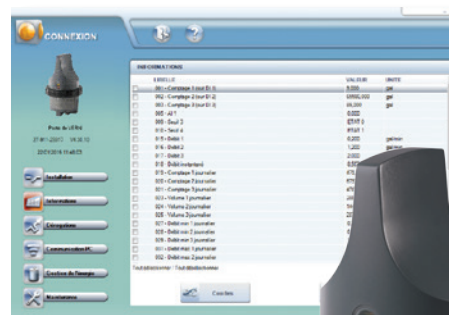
CONNEXION

INFORMATIONS

| | LIBELLE | VALEUR | UNITE |
|---|---|---|---|
| | 001 - Comptage 1 (sur EI 1) | 9.000 | gal |
| | 002 - Comptage 2 (sur EI 2) | 99900,000 | gal |
| | 003 - Comptage 3 (sur EI 3) | 65,000 | gal |
| | 005 - All 1 | 0,000 | |
| | 006 - Seuil 2 | 6549.0 | |
| | 010 - Seuil 4 | 65681.1 | |
| | 015 - Débit 1 | 0,000 | gal/min |
| | 016 - Débit 2 | 1,200 | gal/min |
| | 017 - Débit 3 | 2,000 | gal/min |
| | 018 - Débit instantané | 0,0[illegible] | |
| | 019 - Comptage 1 journalier | 476 | |
| | 020 - Comptage 2 journalier | 476 | |
| | 021 - Comptage 3 journalier | 476 | |
| | 023 - Volume 1 journalier | 26 | |
| | 024 - Volume 2 journalier | 26 | |
| | 025 - Volume 3 journalier | 26 | |
| | 027 - Débit min 1 journalier | 0,0 | |
| | 028 - Débit min 2 journalier | 0,0 | |
| | 029 - Débit min 3 journalier | 0,0 | |
| | 031 - Débit max 1 journalier | 0,0 | |
| | 032 - Débit max 2 journalier | 0,0 | |

Tout sélectionner / Tout désélectionner

Fermer

Poste de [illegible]
27-01-2010 16:30:12
20/01/2010 11:48:23

Installateur
Informations
Clés/options
Communication PC
Gestion de l'énergie
Maintenance